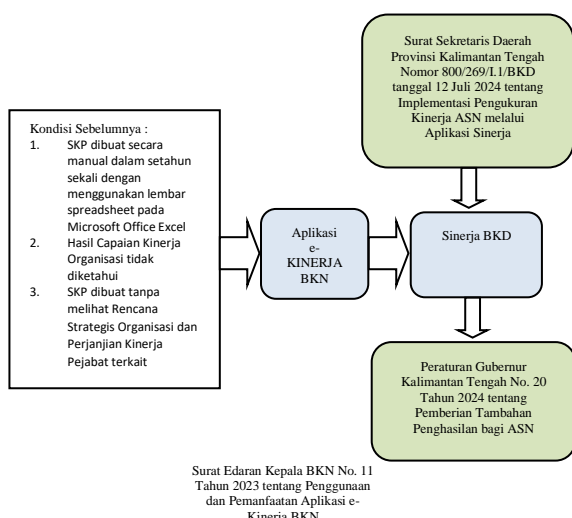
Surat Sekretaris Daerah Provinsi Kalimantan Tengah Nomor 800/269/I.1/BKD tanggal 12 Juli 2024 tentang Implementasi Pengukuran Kinerja ASN melalui Aplikasi Sinerja

Kondisi Sebelumnya :
1. SKP dibuat secara manual dalam setahun sekali dengan menggunakan lembar spreadsheet pada Microsoft Office Excel
2. Hasil Capaian Kinerja Organisasi tidak diketahui
3. SKP dibuat tanpa melihat Rencana Strategis Organisasi dan Perjanjian Kinerja Pejabat terkait

Aplikasi e-KINERJA BKN

Sinerja BKD

Peraturan Gubernur Kalimantan Tengah No. 20 Tahun 2024 tentang Pemberian Tambahan Penghasilan bagi ASN

Surat Edaran Kepala BKN No. 11 Tahun 2023 tentang Penggunaan dan Pemanfaatan Aplikasi e-Kinerja BKN